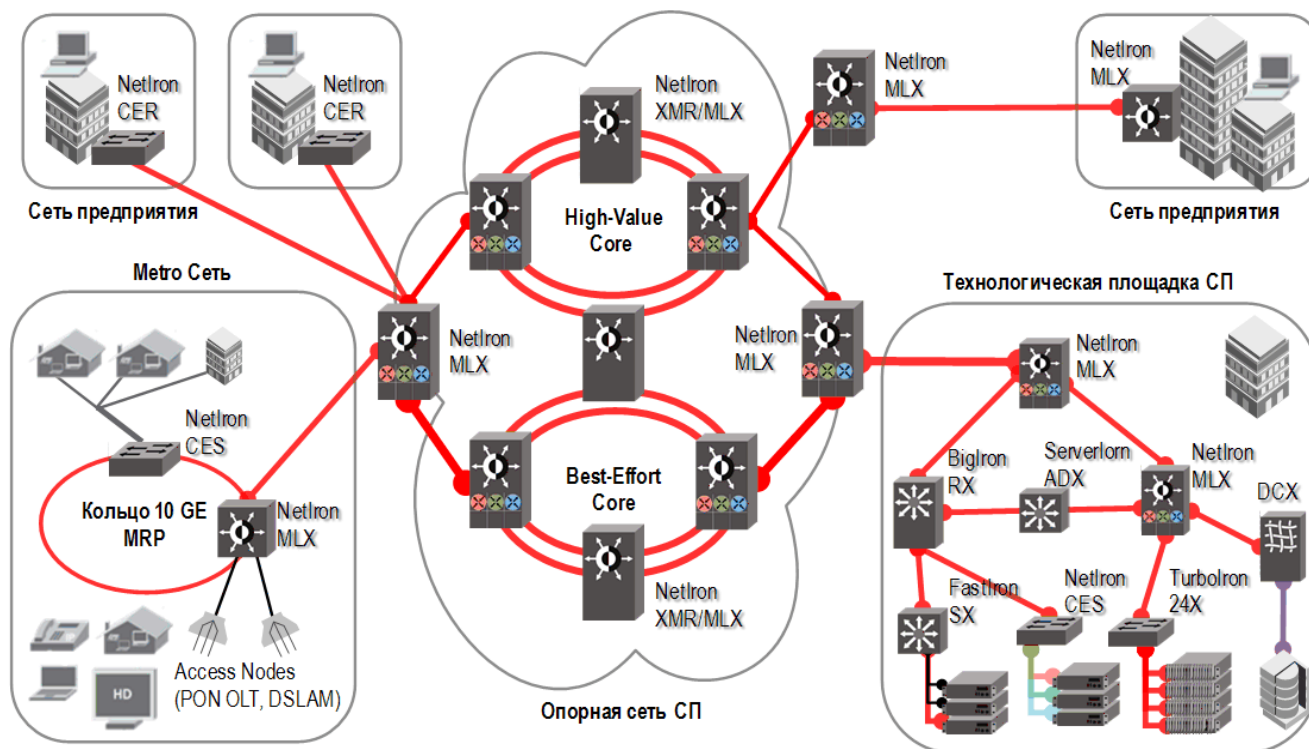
NetIron CER

NetIron CER

Сеть предприятия

NetIron XMR/MLX

High-Value Core

NetIron MLX

NetIron MLX

Сеть предприятия

Metro Сеть

NetIron MLX

NetIron MLX

Технологическая площадка СП

NetIron MLX

NetIron CES

Кольцо 10 GE MRP

NetIron MLX

Best-Effort Core

NetIron XMR/MLX

BigIron RX

ServerIorn ADX

NetIron MLX

DCX

FastIron SX

NetIron CES

TurboIron 24X

Access Nodes (PON OLT, DSLAM)

HD

Опорная сеть СП